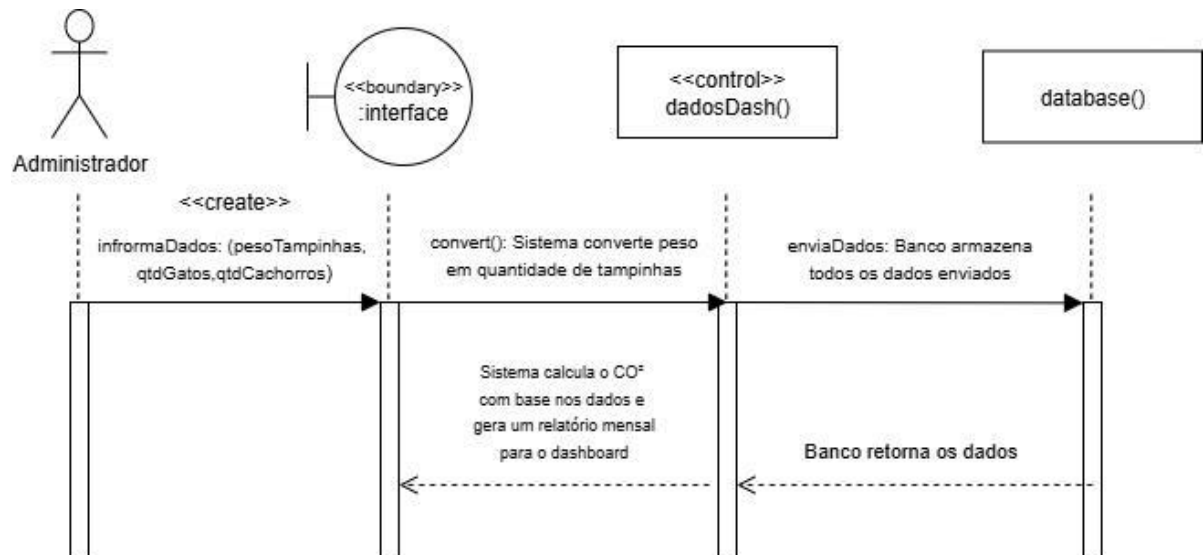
Administrador

<<boundary>>
:interface

<<control>>
dadosDash()

database()

<<create>>

infrormaDados: (pesoTampinhas, qtdGatos,qtdCachorros)

convert(): Sistema converte peso em quantidade de tampinhas

enviaDados: Banco armazena todos os dados enviados

Sistema calcula o CO² com base nos dados e gera um relatório mensal para o dashboard

Banco retorna os dados